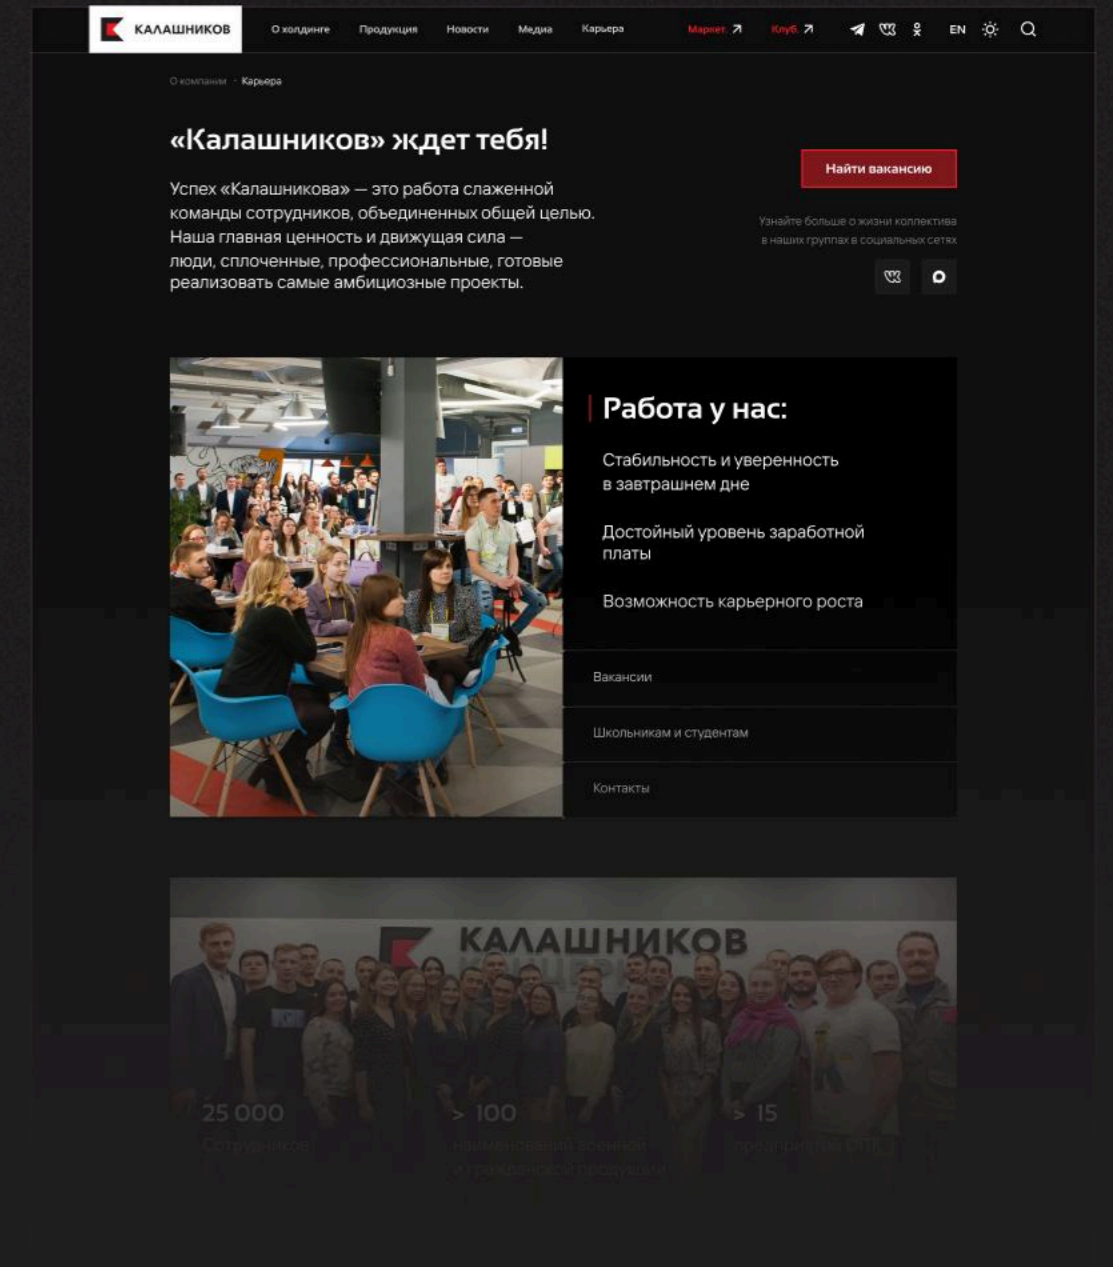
КАЛАШНИКОВ

О холдинге Продукция Новости Медиа Карьера Маркет ↗ Клуб ↗ EN

О компании · Карьера

«Калашников» ждет тебя!

Найти вакансию

Успех «Калашникова» — это работа слаженной команды сотрудников, объединенных общей целью. Наша главная ценность и движущая сила — люди, сплоченные, профессиональные, готовые реализовать самые амбициозные проекты.

Узнайте больше о жизни коллектива в наших группах в социальных сетях

Работа у нас:

Стабильность и уверенность в завтрашнем дне

Достойный уровень заработной платы

Возможность карьерного роста

Вакансии

Школьникам и студентам

Контакты

КАЛАШНИКОВ

25 000
Сотрудников

> 100
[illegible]

> 15
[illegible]